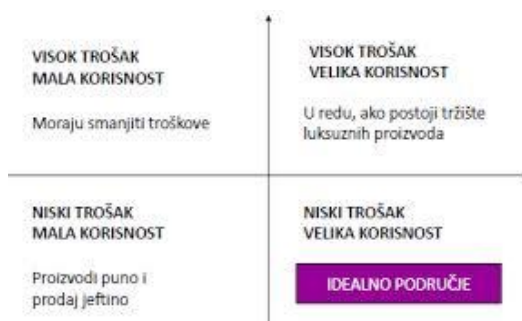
VISOK TROŠAK
MALA KORISNOST

Moraju smanjiti troškove

VISOK TROŠAK
VELIKA KORISNOST

U redu, ako postoji tržište luksuznih proizvoda

NISKI TROŠAK
MALA KORISNOST

Proizvodi puno i prodaj jeftino

NISKI TROŠAK
VELIKA KORISNOST

IDEALNO PODRUČJE